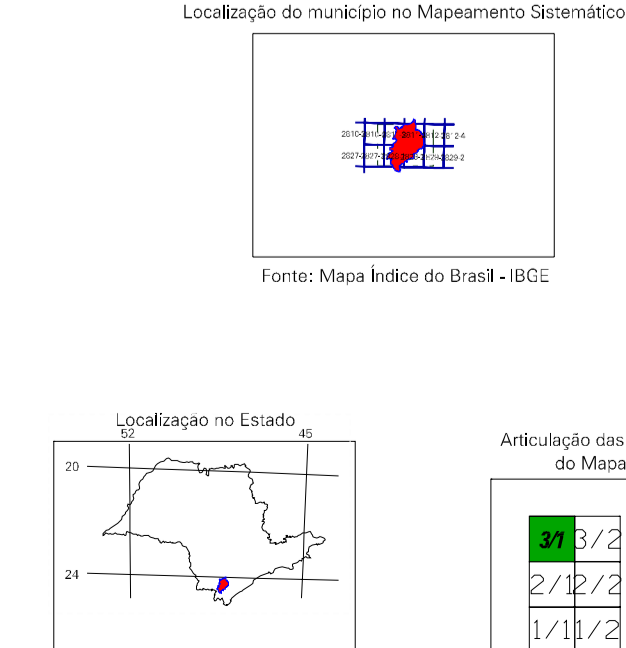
Localização do município no Mapeamento Sistemático

2810-2 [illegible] 2811 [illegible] 2812 2812-4
2827-2 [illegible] 2828-2 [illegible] 2829-2

Fonte: Mapa Índice do Brasil - IBGE

Localização no Estado
52
45
20
24

Articulação das
do Mapa

| 3/1 | 3/2 |
|---|---|
| 2/1 | 2/2 |
| 1/1 | 1/2 |